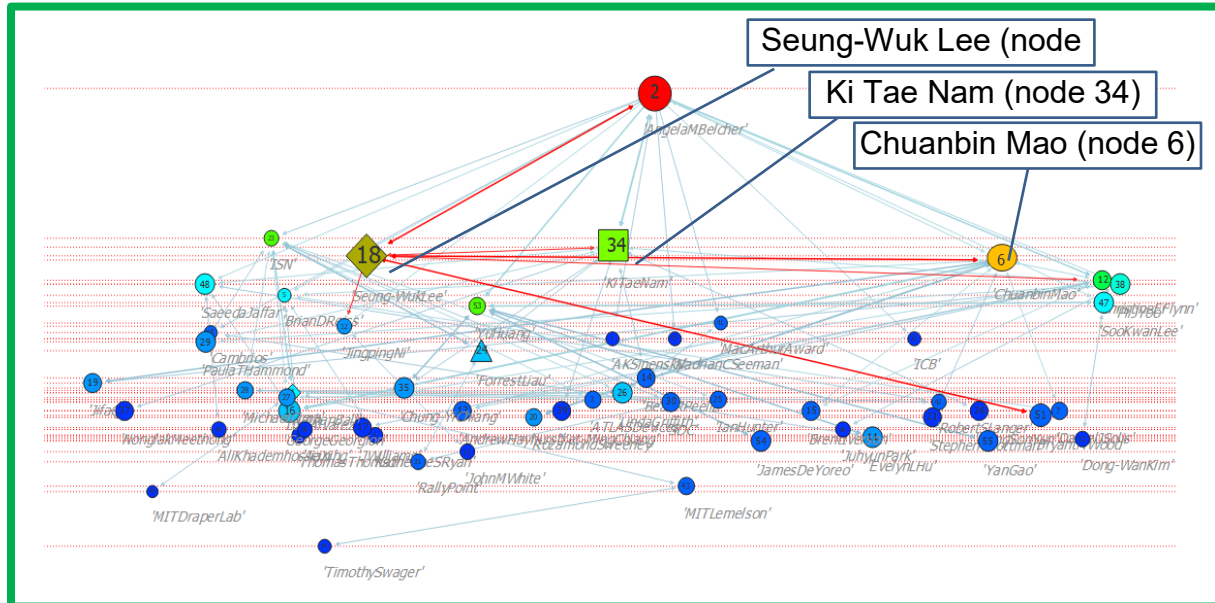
Seung-Wuk Lee (node

Ki Tae Nam (node 34)

Chuanbin Mao (node 6)

2
'AngelaMBelcher'

18
'Seung-WukLee'

34
'KiTaeNam'

6
'ChuanbinMao'

23
'ISN'

48
'SaeedaJaffar'

'BrianDReiss'

'JingpingNi'

'YuHuang'

29
'Cambrios'

'PaulaTHammond'

'ForrestLiu'

'AKSingh'

'NadrianCSeeman'

'MacArthurAward'

'ICB'

13
38
47
'SooKwanLee'

19
35
26
'ATLASDevices'

'TanHunter'

'RobertLanger'

'JamesDeYoreo'

'JuhyunPark'

'EvelynLHu'

'YanGao'

'Dong-WanKim'

'AliKhademhosseini'

'ThomasThomas'

'JohnMWhite'

'RallyPoint'

'MITDraperLab'

'MITLemelson'

'TimothySwager'

51